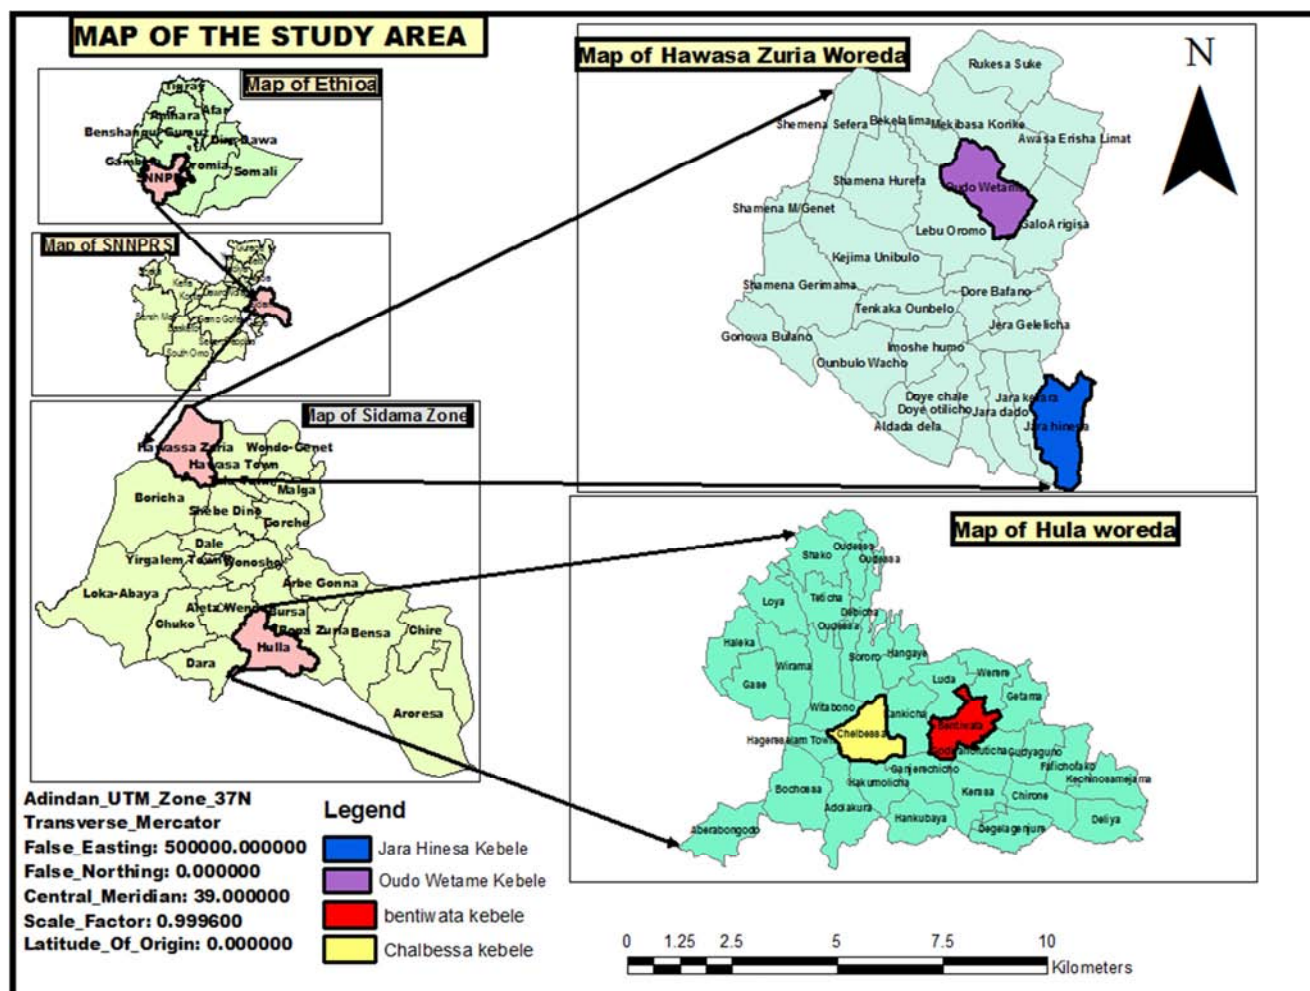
MAP OF THE STUDY AREA

Map of Ethioa

Tigray
Afar
Amhara
Benshangul Gumuz
Dire Dawa
Gambela
Oromia
SNNPR
Somali

Map of SNNPRS

Kefa
Bench Maji
Gamo Gofa
South Omo

Map of Sidama Zone

Hawassa Zuria
Wondo-Genet
Hawasa Town
Malga
Boricha
Shebe Dino
Gorche
Dale
Yirgalem Town
Wonosho
Arbe Gonna
Loka-Abaya
Aleta Wendo
Bursa
Chuko
Bona Zuria
Bensa
Chire
Hulla
Dara
Aroresa

Map of Hawasa Zuria Woreda

Rukesa Suke
Shemena Sefera
Bekelalima
Mekibasa Korike
Awasa Erisha Limat
Shamena Hurefa
Oudo Wetame
Shamena M/Genet
Lebu Oromo
GaloArigisa
Kejima Unibulo
Shamena Gerimama
Dore Bafano
Tenkaka Ounbelo
Jera Gelelicha
Gonowa Bulano
Imoshe humo
Ounbulo Wacho
Doye chale
Doye otilicho
Jara kerara
Jara dado
Aldada dela
Jara hinesa

N

Map of Hula woreda

Oudessa
Shako
Oudessa
Loya
Tatecha
Debicha
Oudessa
Haleka
Bororo
Hangaye
Wirama
Luda
Werera
Gase
Getama
Witabono
Ankicha
Bentiwata
Hagereselam Town
Chalbessa
Gudumucha
Gudyaguno
Ganjerechicho
Fafichofako
Kechinosamejama
Bochessa
Hakumolicha
Kerasa
Chirone
Addiakura
Aberabongodo
Hankubaya
Degelagenjuma
Deliya

Adindan_UTM_Zone_37N
Transverse_Mercator
False_Easting: 500000.000000
False_Northing: 0.000000
Central_Meridian: 39.000000
Scale_Factor: 0.999600
Latitude_Of_Origin: 0.000000

Legend
Jara Hinesa Kebele
Oudo Wetame Kebele
bentiwata kebele
Chalbessa kebele

0 1.25 2.5 5 7.5 10
Kilometers